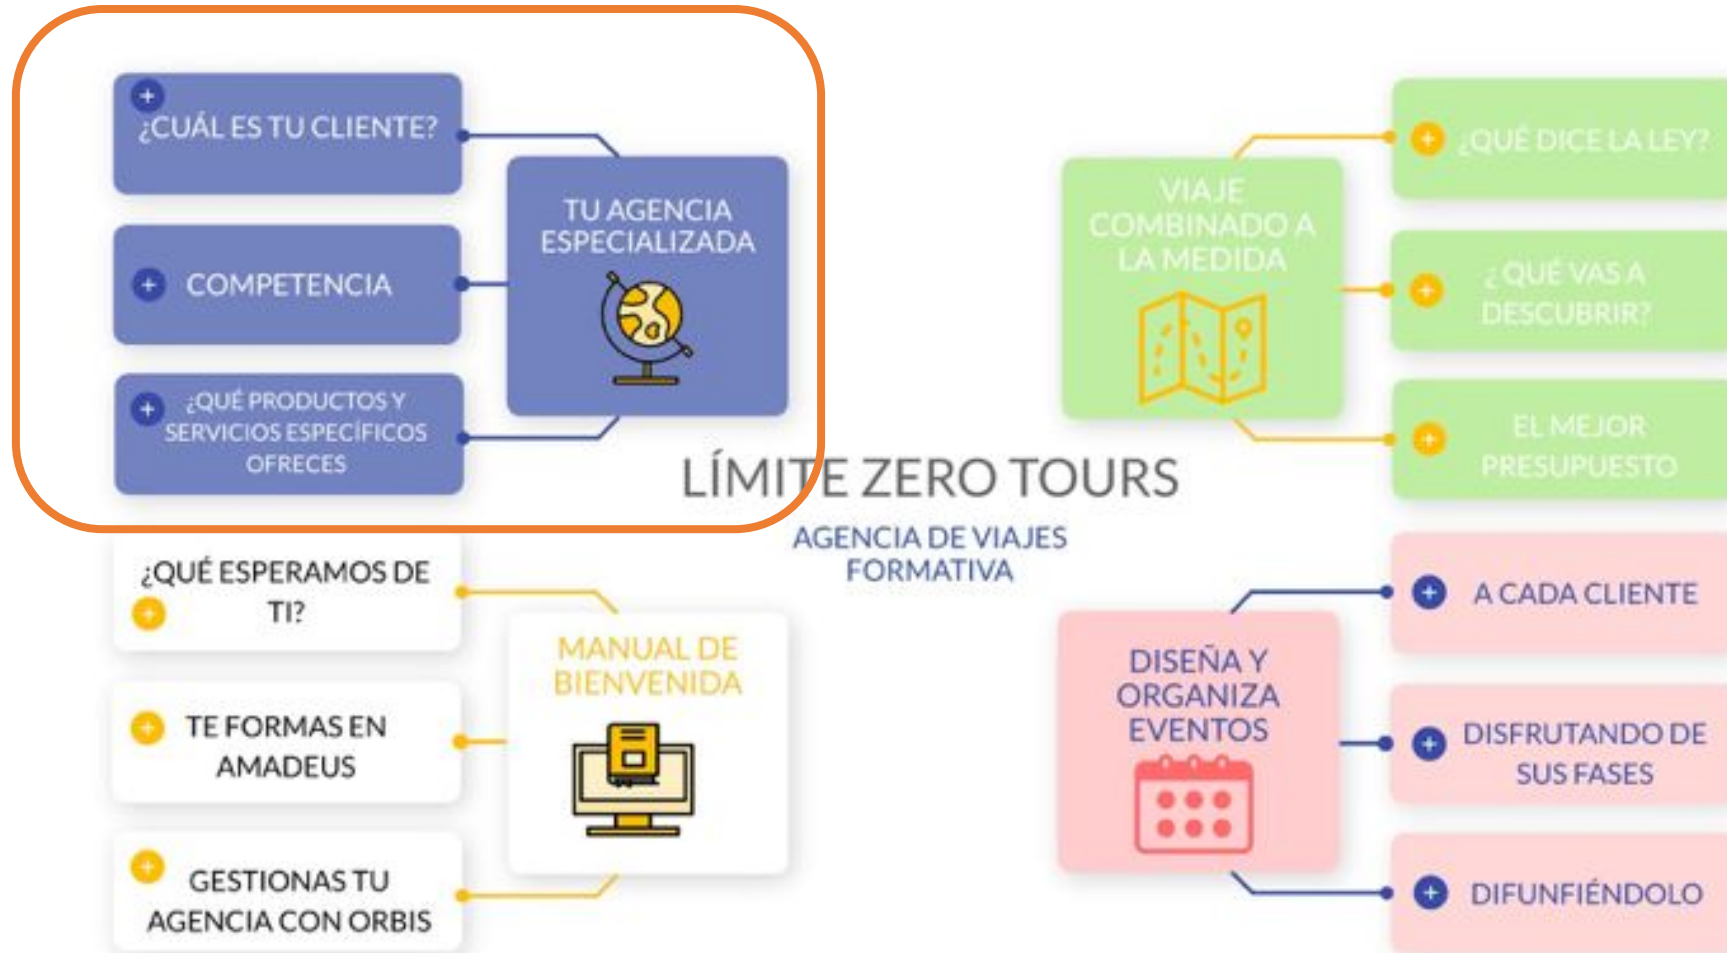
¿CUÁL ES TU CLIENTE?

COMPETENCIA

¿QUÉ PRODUCTOS Y SERVICIOS ESPECÍFICOS OFRECES

TU AGENCIA ESPECIALIZADA

¿QUÉ ESPERAMOS DE TI?

TE FORMAS EN AMADEUS

GESTIONAS TU AGENCIA CON ORBIS

MANUAL DE BIENVENIDA

LÍMITE ZERO TOURS

AGENCIA DE VIAJES FORMATIVA

VIAJE COMBINADO A LA MEDIDA

¿QUÉ DICE LA LEY?

¿QUÉ VAS A DESCUBRIR?

EL MEJOR PRESUPUESTO

DISEÑA Y ORGANIZA EVENTOS

A CADA CLIENTE

DISFRUTANDO DE SUS FASES

DIFUNFIÉNDOLO